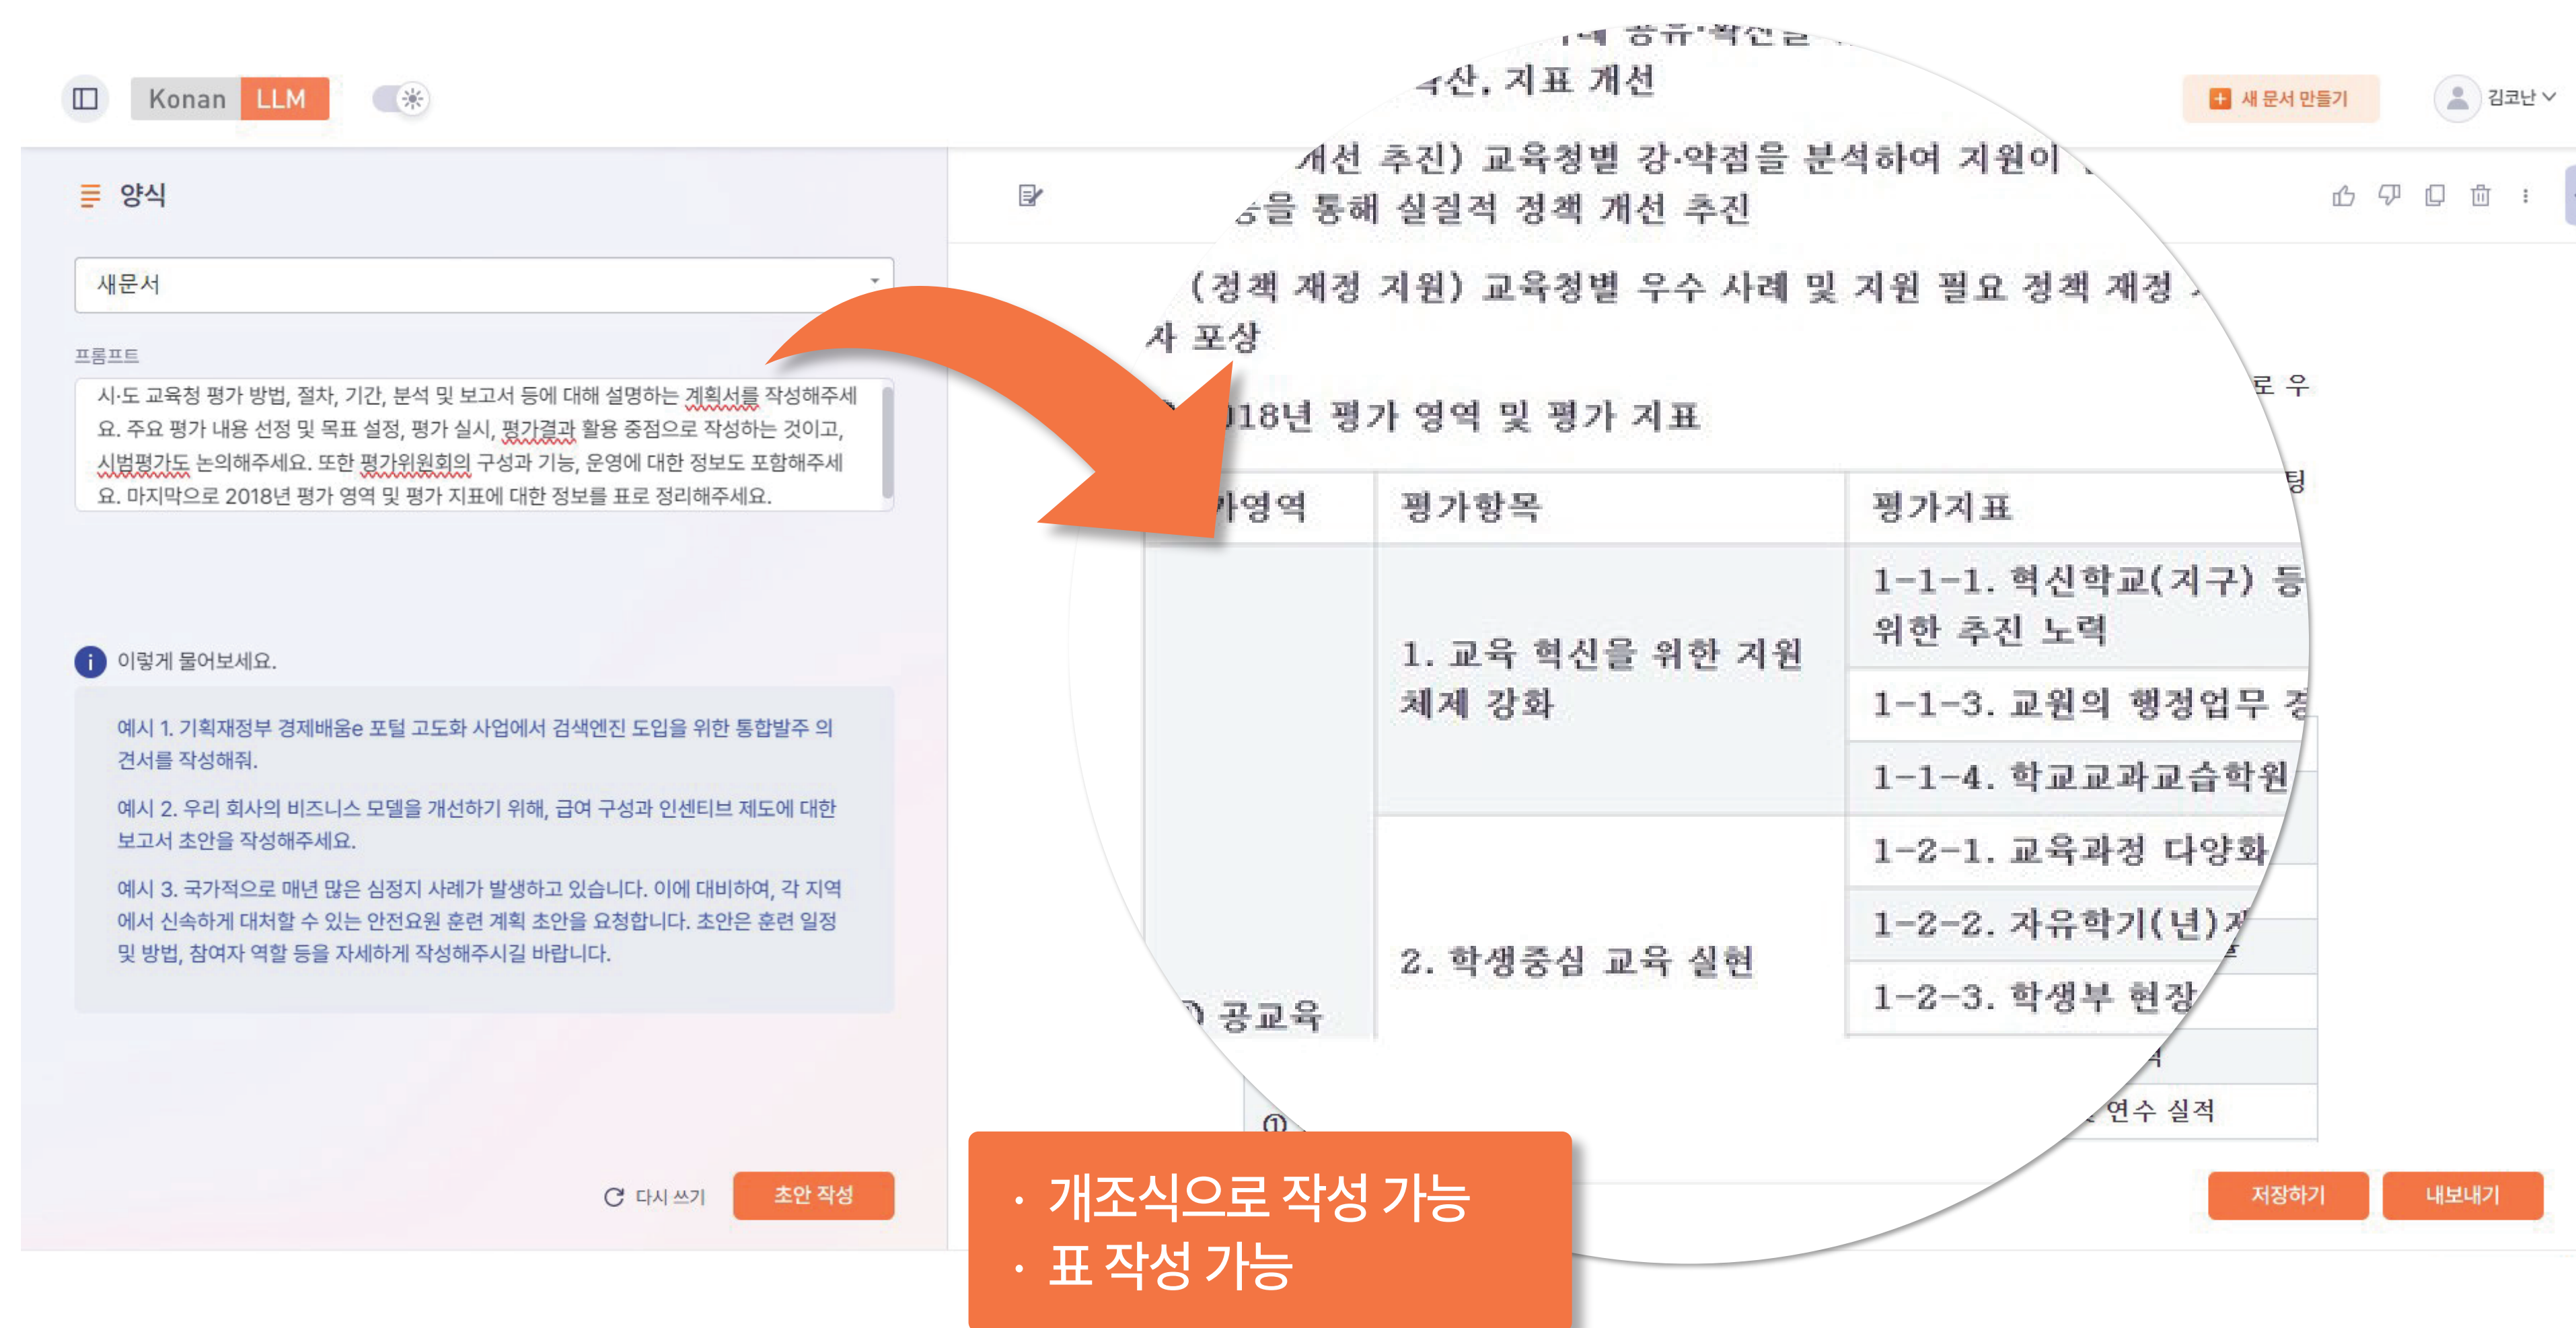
Konan LLM

새 문서 만들기

김코난

양식

새문서

프롬프트

시·도 교육청 평가 방법, 절차, 기간, 분석 및 보고서 등에 대해 설명하는 계획서를 작성해주세요. 주요 평가 내용 선정 및 목표 설정, 평가 실시, 평가결과 활용 중점으로 작성하는 것이고, 시범평가도 논의해주세요. 또한 평가위원회의 구성과 기능, 운영에 대한 정보도 포함해주세요. 마지막으로 2018년 평가 영역 및 평가 지표에 대한 정보를 표로 정리해주세요.

이렇게 물어보세요.

예시 1. 기획재정부 경제배움e 포털 고도화 사업에서 검색엔진 도입을 위한 통합발주 의견서를 작성해줘.

예시 2. 우리 회사의 비즈니스 모델을 개선하기 위해, 급여 구성과 인센티브 제도에 대한 보고서 초안을 작성해주세요.

예시 3. 국가적으로 매년 많은 심정지 사례가 발생하고 있습니다. 이에 대비하여, 각 지역에서 신속하게 대처할 수 있는 안전요원 훈련 계획 초안을 요청합니다. 초안은 훈련 일정 및 방법, 참여자 역할 등을 자세하게 작성해주시길 바랍니다.

다시 쓰기 초안 작성

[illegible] 공유·확산을 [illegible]
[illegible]산, 지표 개선

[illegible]개선 추진) 교육청별 강·약점을 분석하여 지원이 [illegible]
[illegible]등을 통해 실질적 정책 개선 추진

(정책 재정 지원) 교육청별 우수 사례 및 지원 필요 정책 재정 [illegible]
사 포상

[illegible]018년 평가 영역 및 평가 지표

로 우

팅

| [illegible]가영역 | 평가항목 | 평가지표 |
|---|---|---|
| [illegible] 공교육 | 1. 교육 혁신을 위한 지원 체제 강화 | 1-1-1. 혁신학교(지구) 등 위한 추진 노력 |
| | | 1-1-3. 교원의 행정업무 경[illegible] |
| | | 1-1-4. 학교교과교습학원 |
| | 2. 학생중심 교육 실현 | 1-2-1. 교육과정 다양화 |
| | | 1-2-2. 자유학기(년)제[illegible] |
| | | 1-2-3. 학생부 현장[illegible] |

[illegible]
① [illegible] 연수 실적

저장하기 내보내기

· 개조식으로 작성 가능
· 표 작성 가능